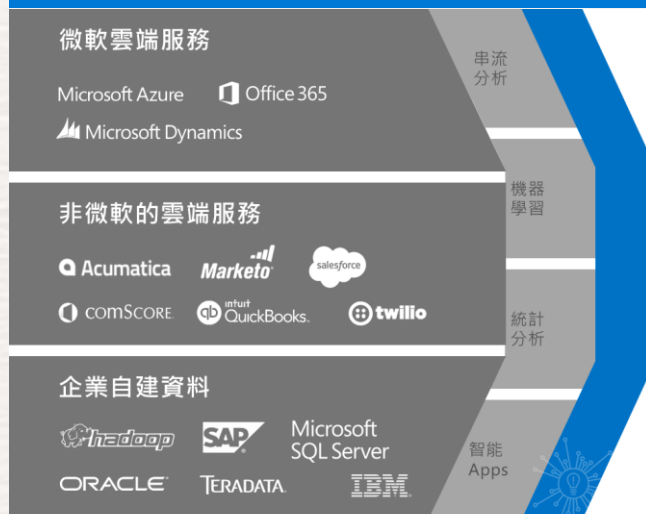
微軟雲端服務

Microsoft Azure

Office 365

Microsoft Dynamics

非微軟的雲端服務

Acumatica

Marketo

salesforce

comScore

intuit QuickBooks.

twilio

企業自建資料

hadoop

SAP

Microsoft SQL Server

ORACLE

TERADATA

IBM

串流分析

機器學習

統計分析

智能 Apps